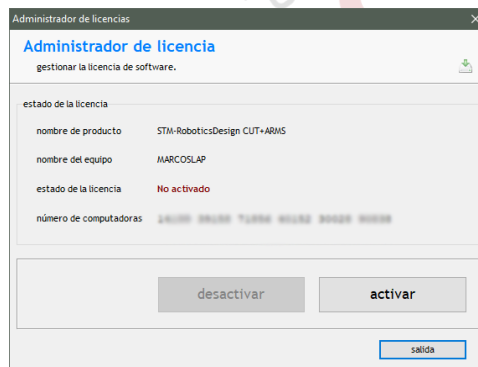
Administrador de licencias

Administrador de licencia
gestionar la licencia de software.

estado de la licencia

nombre de producto STM-RoboticsDesign CUT+ARMS

nombre del equipo MARCOSLAP

estado de la licencia No activado

número de computadoras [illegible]

desactivar

activar

salida